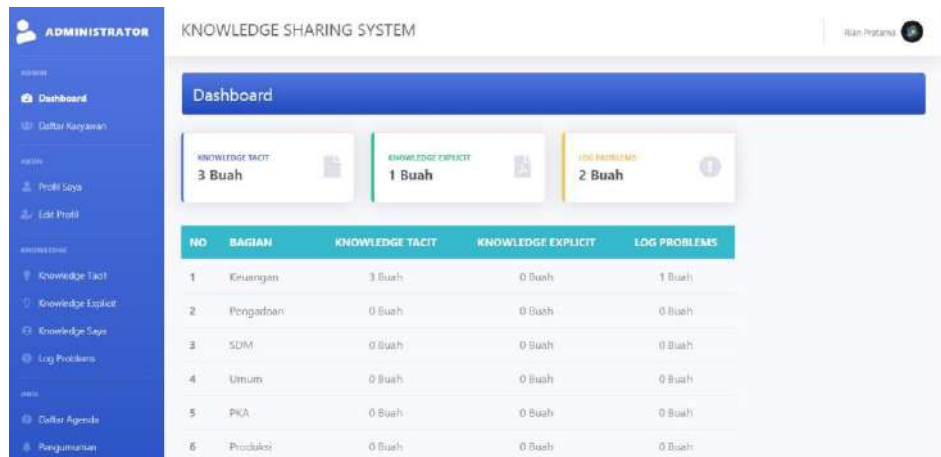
ADMINISTRATOR

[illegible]
Dashboard
Daftar Karyawan

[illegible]
Profil Saya
Edit Profil

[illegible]
Knowledge Tacit
Knowledge Explicit
Knowledge Saya
Log Problems

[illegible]
Daftar Agenda
Pengumuman

KNOWLEDGE SHARING SYSTEM

Rian Pratama

Dashboard

KNOWLEDGE TACIT
3 Buah

KNOWLEDGE EXPLICIT
1 Buah

LOG PROBLEMS
2 Buah

| NO | BAGIAN | KNOWLEDGE TACIT | KNOWLEDGE EXPLICIT | LOG PROBLEMS |
|---|---|---|---|---|
| 1 | Keuangan | 3 Buah | 0 Buah | 1 Buah |
| 2 | Pengadoan | 0 Buah | 0 Buah | 0 Buah |
| 3 | SDM | 0 Buah | 0 Buah | 0 Buah |
| 4 | Umum | 0 Buah | 0 Buah | 0 Buah |
| 5 | PKA | 0 Buah | 0 Buah | 0 Buah |
| 6 | Produksi | 0 Buah | 0 Buah | 0 Buah |